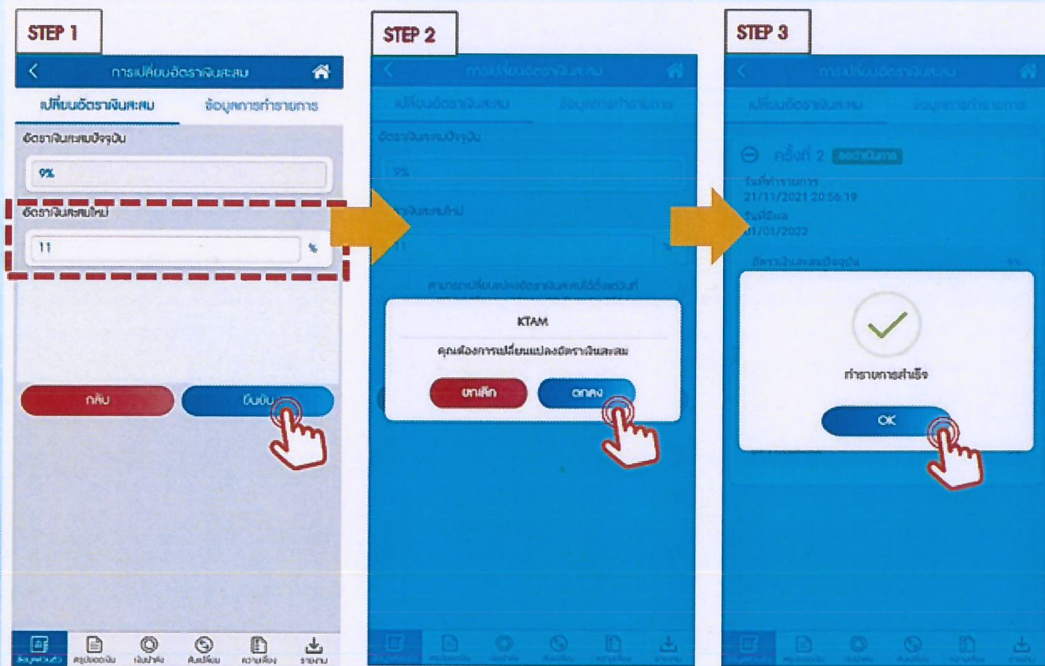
STEP 1

การเปลี่ยนอัตราเงินสะสม

เปลี่ยนอัตราเงินสะสม

ข้อมูลการทำรายการ

อัตราเงินสะสมปัจจุบัน

9%

อัตราเงินสะสมใหม่

11

%

กลับ

ยืนยัน

ข้อมูลส่วนตัว สรุปยอดเงิน เงินนำส่ง สิทธิประโยชน์ ความเสี่ยง รายงาน

STEP 2

การเปลี่ยนอัตราเงินสะสม

เปลี่ยนอัตราเงินสะสม

ข้อมูลการทำรายการ

อัตราเงินสะสมปัจจุบัน

9%

อัตราเงินสะสมใหม่

11

KTAM

คุณต้องการเปลี่ยนแปลงอัตราเงินสะสม

ยกเลิก

ตกลง

STEP 3

การเปลี่ยนอัตราเงินสะสม

เปลี่ยนอัตราเงินสะสม

ข้อมูลการทำรายการ

ครั้งที่ 2 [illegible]

วันที่ทำรายการ
21/11/2021 20:56:19

วันที่มีผล
01/01/2022

อัตราเงินสะสมปัจจุบัน

9%

ทำรายการสำเร็จ

OK